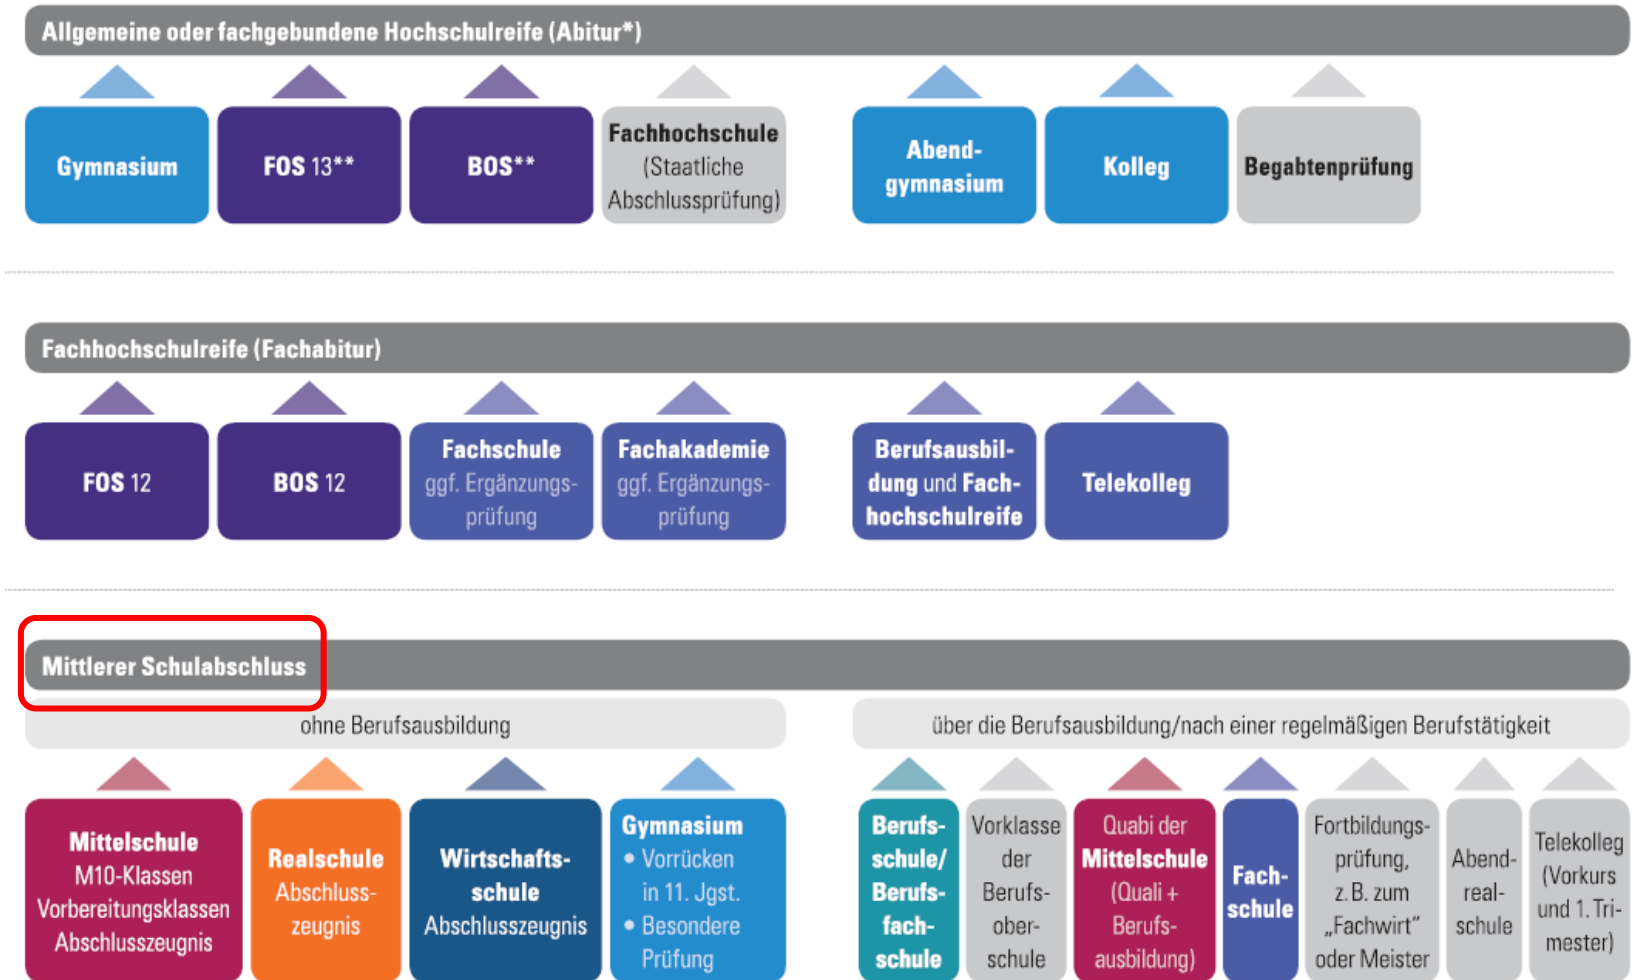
Allgemeine oder fachgebundene Hochschulreife (Abitur*)

Gymnasium

FOS 13**

BOS**

Fachhochschule (Staatliche Abschlussprüfung)

Abendgymnasium

Kolleg

Begabtenprüfung

Fachhochschulreife (Fachabitur)

FOS 12

BOS 12

Fachschule ggf. Ergänzungsprüfung

Fachakademie ggf. Ergänzungsprüfung

Berufsausbildung und Fachhochschulreife

Telekolleg

Mittlerer Schulabschluss

ohne Berufsausbildung

über die Berufsausbildung/nach einer regelmäßigen Berufstätigkeit

Mittelschule M10-Klassen Vorbereitungsklassen Abschlusszeugnis

Realschule Abschlusszeugnis

Wirtschaftsschule Abschlusszeugnis

Gymnasium
• Vorrücken in 11. Jgst.
• Besondere Prüfung

Berufsschule/ Berufsfachschule

Vorklasse der Berufsoberschule

Quabi der Mittelschule (Quali + Berufsausbildung)

Fachschule

Fortbildungsprüfung, z. B. zum „Fachwirt" oder Meister

Abendrealschule

Telekolleg (Vorkurs und 1. Trimester)